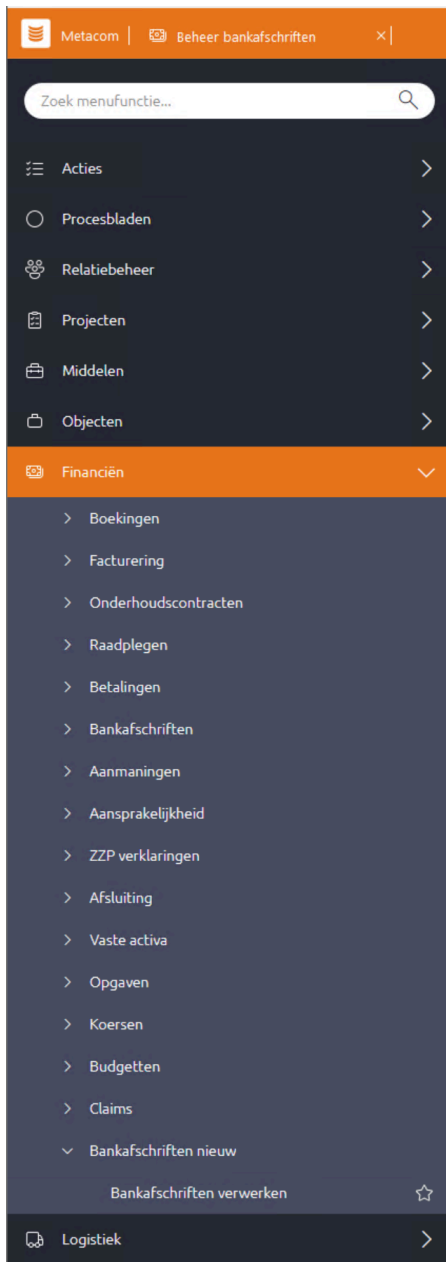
Metacom | Beheer bankafschriften ×

Zoek menufunctie...

Acties

Procesbladen

Relatiebeheer

Projecten

Middelen

Objecten

Financiën

Boekingen

Facturering

Onderhoudscontracten

Raadplegen

Betalingen

Bankafschriften

Aanmaningen

Aansprakelijkheid

ZZP verklaringen

Afsluiting

Vaste activa

Opgaven

Koersen

Budgetten

Claims

Bankafschriften nieuw

Bankafschriften verwerken

Logistiek